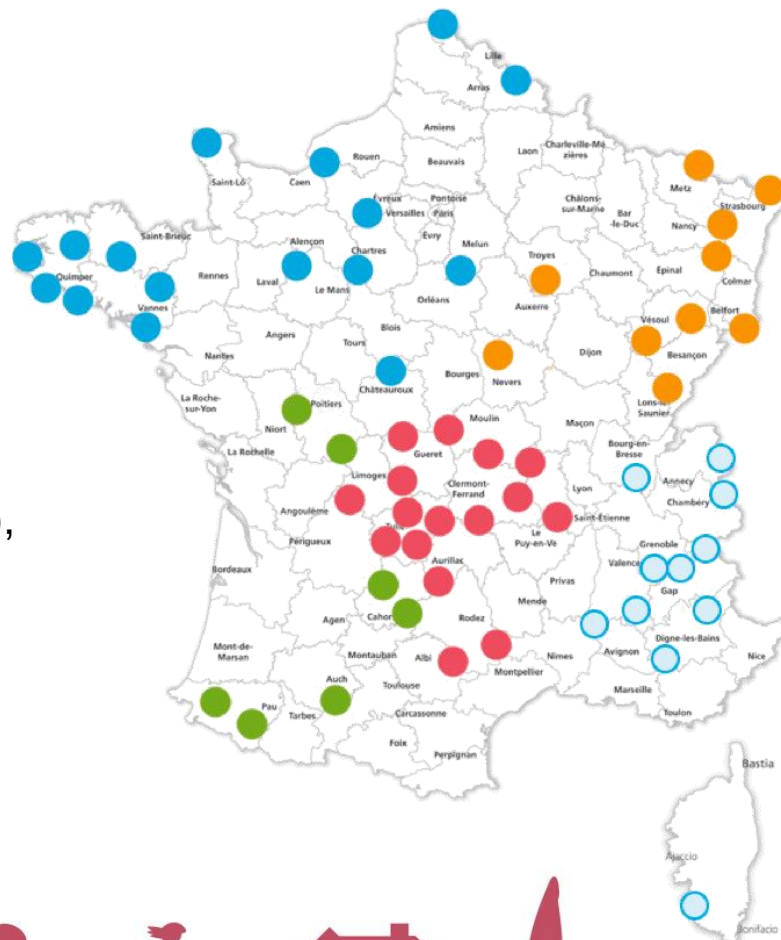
Lille
Arras
Amiens
Rouen
Beauvais
Laon
Charleville-Mézières
Saint-Lô
Caen
Évreux
Pontoise
Versailles
Paris
Évry
Châlons-sur-Marne
Bar-le-Duc
Metz
Strasbourg
Nancy
Saint-Brieuc
Alençon
Chartres
Melun
Troyes
Chaumont
Épinal
Colmar
Quimper
Rennes
Laval
Le Mans
Orléans
Auxerre
Vannes
Vesoul
Belfort
Angers
Tours
Blois
Dijon
Besançon
Nantes
Bourges
Nevers
Châteauroux
Lons-le-Saunier
La Roche-sur-Yon
Poitiers
Moulin
Mâcon
Niort
Bourg-en-Bresse
La Rochelle
Gueret
Annecy
Limoges
Clermont-Ferrand
Chambéry
Lyon
Angoulême
Saint-Étienne
Tulle
Le Puy-en-Ve
Périgueux
Grenoble
Valence
Aurillac
Bordeaux
Gap
Privas
Cahors
Mende
Agen
Rodez
Digne-les-Bains
Avignon
Mont-de-Marsan
Montauban
Albi
Nîmes
Nice
Montpellier
Auch
Toulouse
Marseille
Pau
Tarbes
Toulon
Carcassonne
Foix
Perpignan
Bastia
Ajaccio
Bonifacio